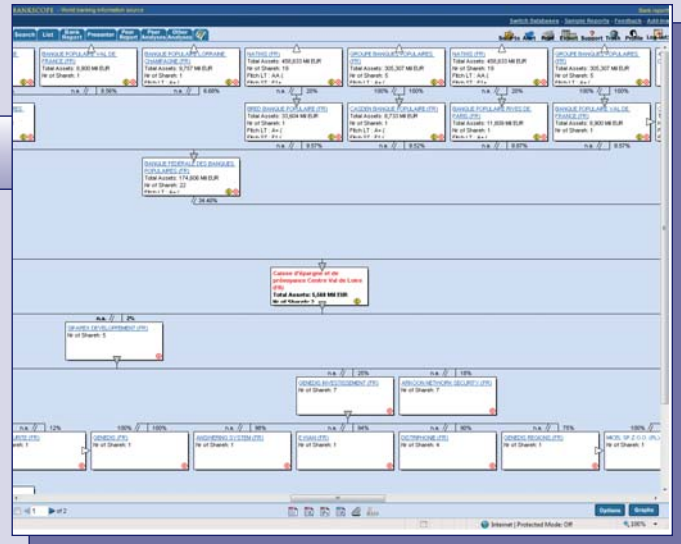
BANKSCOPE - World banking information source

Switch Databases - Sample Reports - Feedback - Add ins

Search List Bank Report Presenter Peer Report Peer Analyses Other Analyses

BANQUE POPULAIRE VAL DE FRANCE (FR)
Total Assets: 9,800 Mil EUR
Nr of Shareh: 1

n.a. 8.58%

BANQUE POPULAIRE LORRAINE CHAMPAGNE (FR)
Total Assets: 9,757 Mil EUR
Nr of Shareh: 1

n.a. 6.68%

NATIXIS (FR)
Total Assets: 456,633 Mil EUR
Nr of Shareh: 19
Fitch LT : AA (

n.a. 20%

GROUPE BANQUE POPULAIRES (FR)
Total Assets: 305,307 Mil EUR
Nr of Shareh: 5
Fitch LT : A+ (

100% 100%

NATIXIS (FR)
Total Assets: 456,633 Mil EUR
Nr of Shareh: 19
Fitch LT : AA (

n.a. 20%

GROUPE BANQUE POPULAIRES (FR)
Total Assets: 305,307 Mil EUR
Nr of Shareh: 5
Fitch LT : A+ (

100% 100%

BRED BANQUE POPULAIRE (FR)
Total Assets: 33,604 Mil EUR
Nr of Shareh: 1
Fitch LT : A+ (

n.a. 9.57%

CASDEN BANQUE POPULAIRE (FR)
Total Assets: 8,733 Mil EUR
Nr of Shareh: 1
Fitch LT : A+ (

n.a. 9.52%

BANQUE POPULAIRE RIVES DE PARIS (FR)
Total Assets: 11,609 Mil EUR
Nr of Shareh: 1

n.a. 8.87%

BANQUE POPULAIRE VAL DE FRANCE (FR)
Total Assets: 9,800 Mil EUR
Nr of Shareh: 1

n.a. 8.57%

BANQUE FEDERALE DES BANQUES POPULAIRES (FR)
Total Assets: 174,806 Mil EUR
Nr of Shareh: 22

n.a. 34.40%

Caisse d'Epargne et de prévoyance Centre Val de Loire (FR)
Total Assets: 5,568 Mil EUR
Nr of Shareh: 3

n.a. 2%

GFAREX DEVELOPPEMENT (FR)
Nr of Shareh: 5

n.a. 25%

GENEDIS INVESTISSEMENT (FR)
Nr of Shareh: 7

n.a. 18%

ARKOON NETWORK SECURITY (FR)
Nr of Shareh: 7

n.a. 12%
Nr of Shareh: 1

100% 100%
GENEDIS (FR)
Nr of Shareh: 1

n.a. 98%
ANDHERING SYSTEM (FR)
Nr of Shareh: 1

n.a. 94%
E HAIN (FR)
Nr of Shareh: 1

n.a. 80%
DISTRIPHONE (FR)
Nr of Shareh: 4

n.a. 75%
GENEDIS REGIONS (FR)
Nr of Shareh: 1

100%
NICOL SP Z O O (PL)
Nr of Shareh: 1

1 of 2

Options Graphs

Internet | Protected Mode: Off 100%